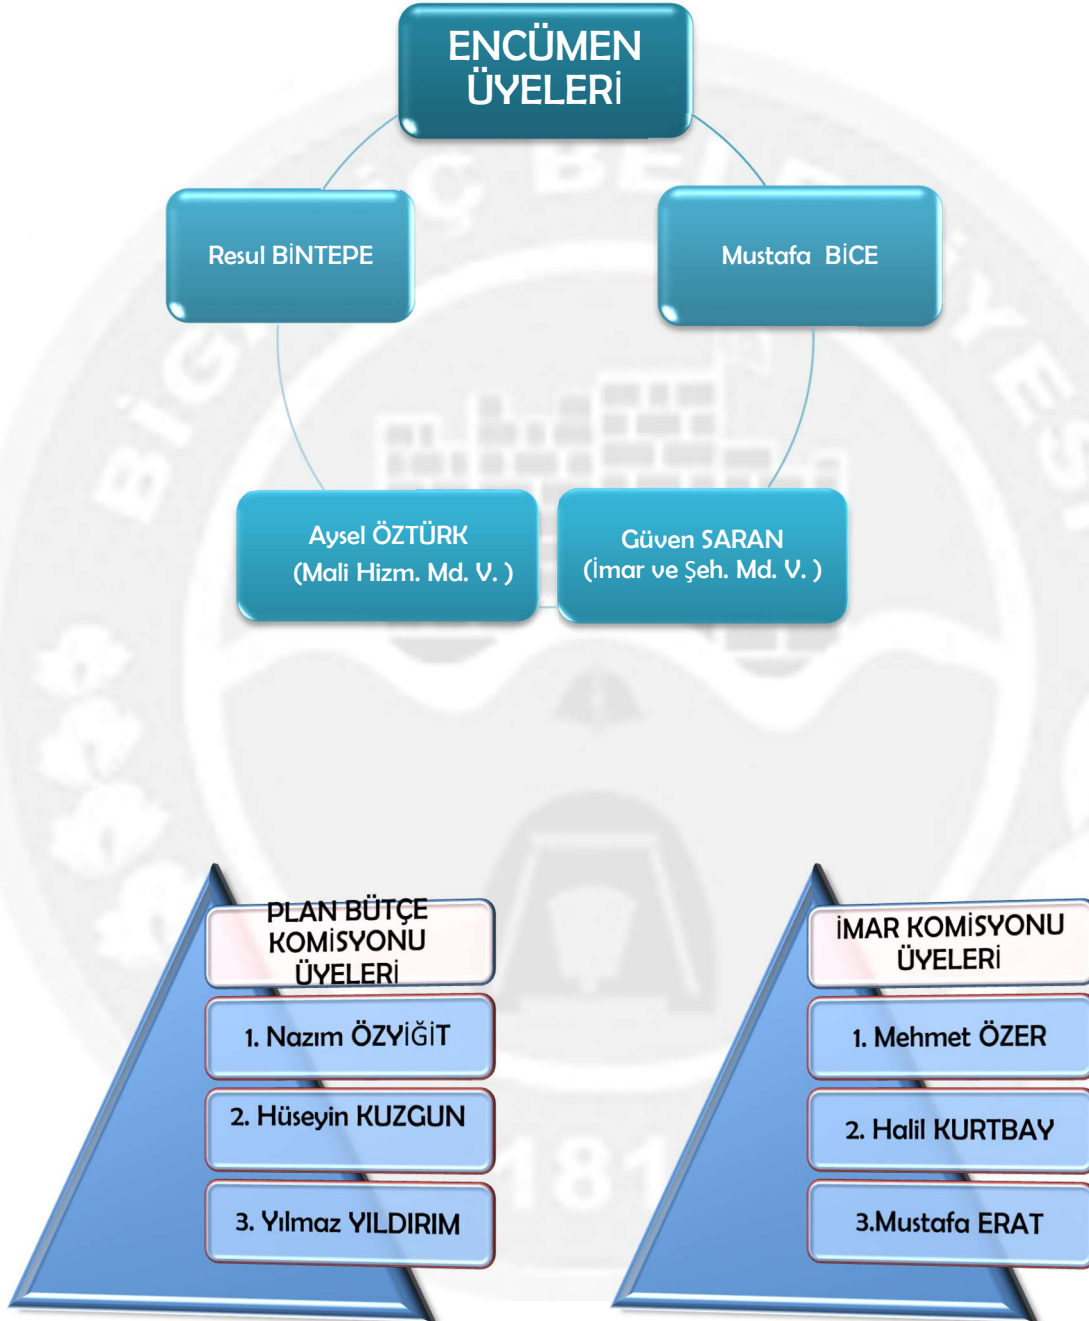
ENCÜMEN ÜYELERİ

Resul BİNTEPE

Mustafa BİCE

Aysel ÖZTÜRK (Mali Hizm. Md. V. )

Güven SARAN (İmar ve Şeh. Md. V. )

PLAN BÜTÇE KOMİSYONU ÜYELERİ

1. Nazım ÖZYİĞİT

2. Hüseyin KUZGUN

3. Yılmaz YILDIRIM

İMAR KOMİSYONU ÜYELERİ

1. Mehmet ÖZER

2. Halil KURTBAY

3.Mustafa ERAT